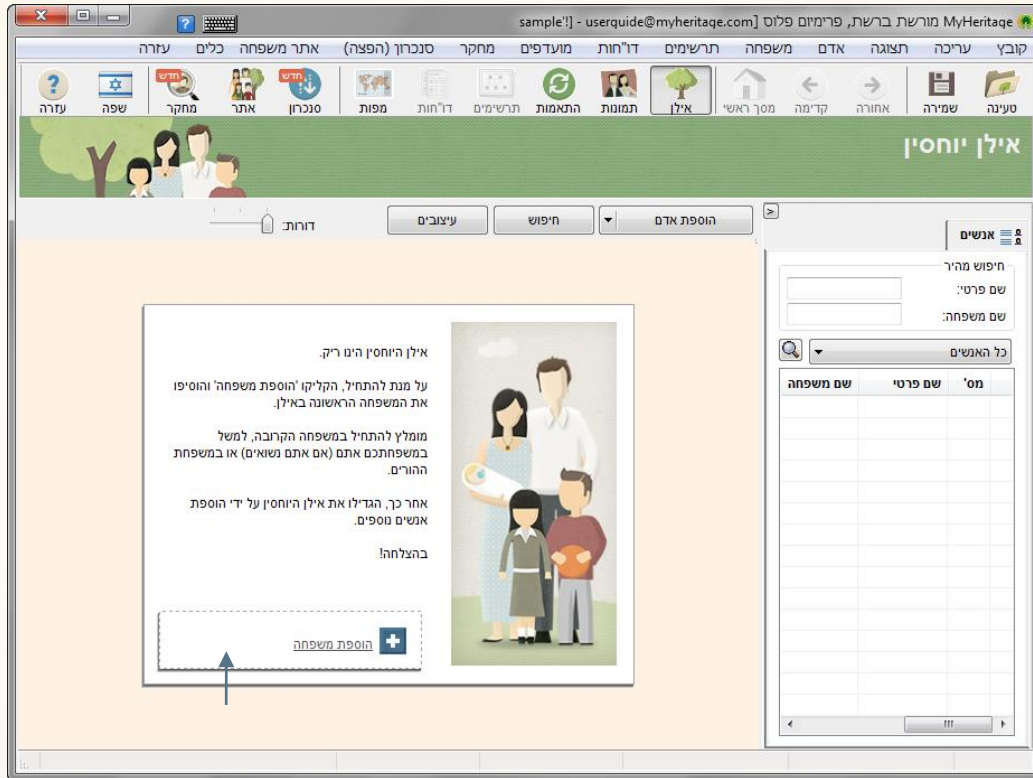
MyHeritage מורשת ברשת, פרימיום פלוס [sample'!] - userguide@myheritage.com

קובץ עריכה תצוגה אדם משפחה תרשימים דו"חות מועדפים מחקר סנכרון (הפצה) אתר משפחה כלים עזרה

טעינה שמירה אחורה קדימה מסך ראשי אילן תמונות התאמות תרשימים דו"חות מפות סנכרון אתר מחקר שפה עזרה

חדש חדש חדש

אילן יוחסין

אנשים

חיפוש מהיר
שם פרטי:
שם משפחה:

כל האנשים

| מס' | שם פרטי | שם משפחה |
|---|---|---|

הוספת אדם חיפוש עיצובים דורות:

אילן היוחסין הינו ריק.

על מנת להתחיל, הקליקו 'הוספת משפחה' והוסיפו את המשפחה הראשונה באילן.

מומלץ להתחיל במשפחה הקרובה, למשל במשפחתכם אתם (אם אתם נשואים) או במשפחת ההורים.

אחר כך, הגדילו את אילן היוחסין על ידי הוספת אנשים נוספים.

בהצלחה!

הוספת משפחה